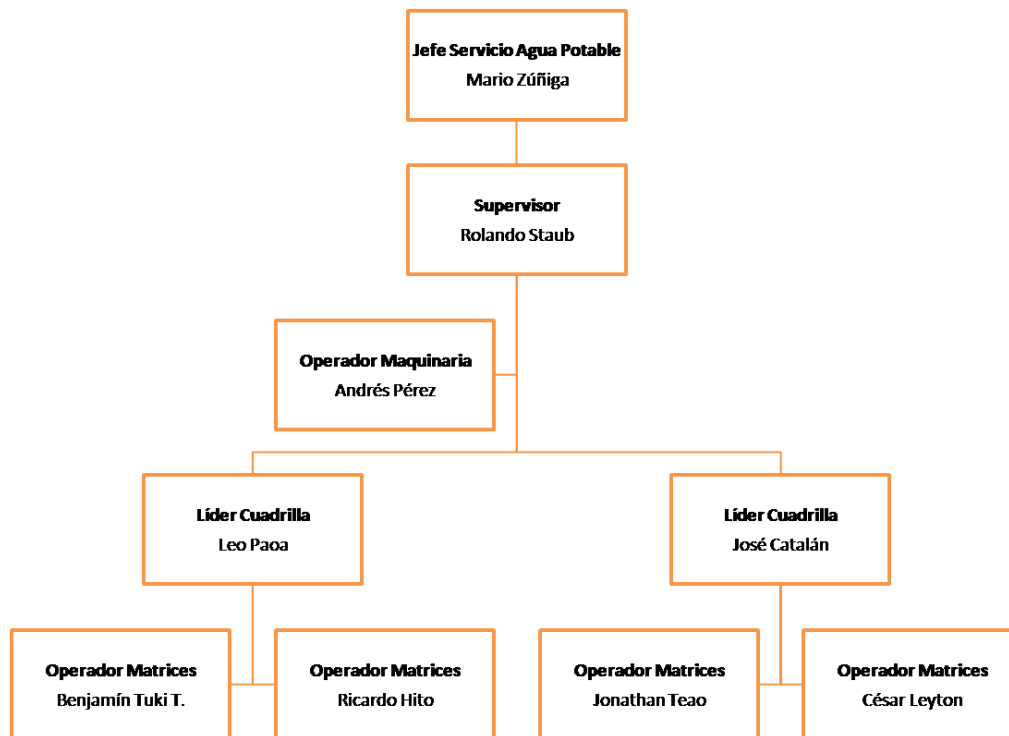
Jefe Servicio Agua Potable
Mario Zúñiga

Supervisor
Rolando Staub

Operador Maquinaria
Andrés Pérez

Líder Cuadrilla
Leo Paoa

Líder Cuadrilla
José Catalán

Operador Matrices
Benjamín Tuki T.

Operador Matrices
Ricardo Hito

Operador Matrices
Jonathan Teao

Operador Matrices
César Leyton